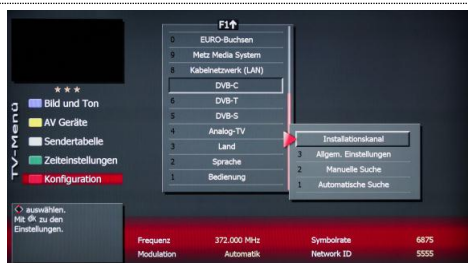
TV-Menü

★★★
Bild und Ton
AV Geräte
Sendertabelle
Zeiteinstellungen
Konfiguration

F1↑
0 EURO-Buchsen
9 Metz Media System
8 Kabelnetzwerk (LAN)
DVB-C
6 DVB-T
5 DVB-S
4 Analog-TV
3 Land
2 Sprache
1 Bedienung

Installationskanal
3 Allgem. Einstellungen
2 Manuelle Suche
1 Automatische Suche

auswählen. Mit OK zu den Einstellungen.

| Frequenz | 372.000 MHz | Symbolrate | 6875 |
|---|---|---|---|
| Modulation | Automatik | Network ID | 5555 |